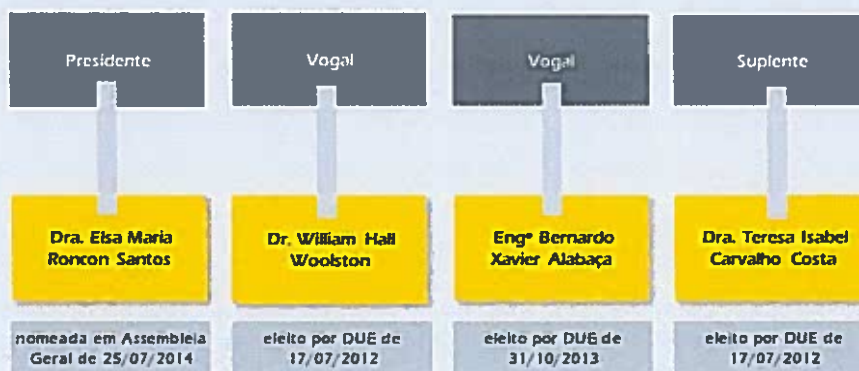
Presidente

Dra. Elsa Maria Roncon Santos

nomeada em Assembleia Geral de 25/07/2014

Vogal

Dr. William Hall Woolston

eleito por DUE de 17/07/2012

Vogal

Engº Bernardo Xavier Alabaça

eleito por DUE de 31/10/2013

Suplente

Dra. Teresa Isabel Carvalho Costa

eleito por DUE de 17/07/2012